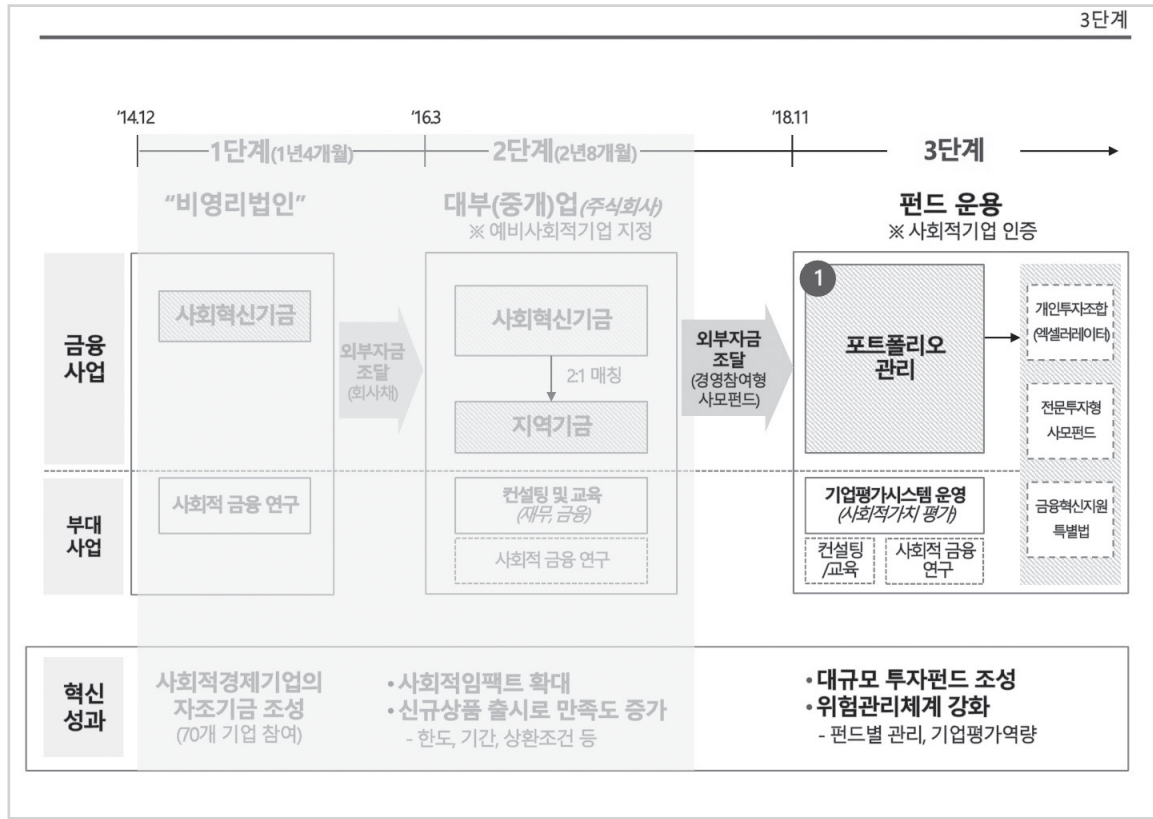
3단계

'14.12

'16.3

'18.11

1단계(1년4개월)

2단계(2년8개월)

3단계

"비영리법인"

대부(중개)업(주식회사)
※ 예비사회적기업 지정

펀드 운용
※ 사회적기업 인증

금융사업

사회혁신기금

외부자금 조달 (회사채)

사회혁신기금

2:1 매칭

지역기금

외부자금 조달 (경영참여형 사모펀드)

1

포트폴리오 관리

개인투자조합 (엑셀러레이터)

전문투자형 사모펀드

금융혁신지원 특별법

부대사업

사회적 금융 연구

컨설팅 및 교육 (재무, 금융)

사회적 금융 연구

기업평가시스템 운영 (사회적가치 평가)

컨설팅 /교육

사회적 금융 연구

혁신성과

사회적경제기업의 자조기금 조성 (70개 기업 참여)

• 사회적임팩트 확대
• 신규상품 출시로 만족도 증가
- 한도, 기간, 상환조건 등

• 대규모 투자펀드 조성
• 위험관리체계 강화
- 펀드별 관리, 기업평가역량